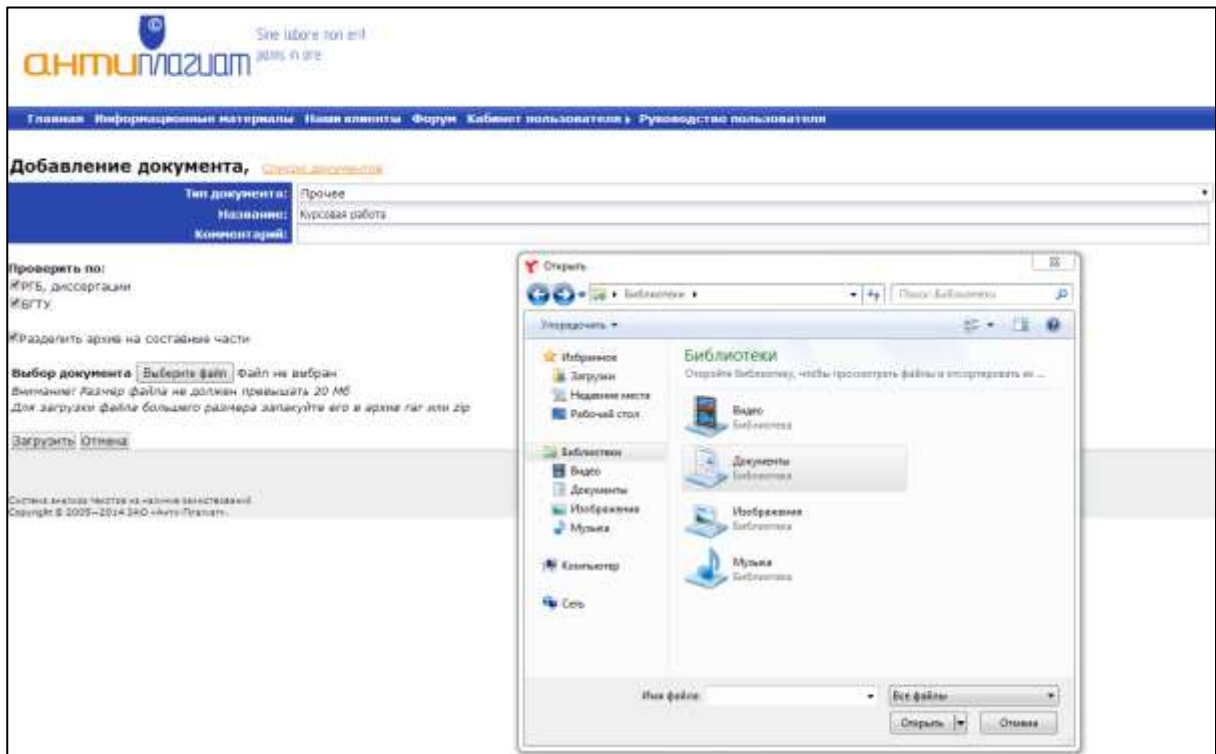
антиплагиат Sine labore non erit panis in ore

Главная Информационные материалы Наши клиенты Форум Кабинет пользователя › Руководство пользователя

Добавление документа, Список документов

| Тип документа: | Прочее |
|---|---|
| Название: | Курсовая работа |
| Комментарий: | |

Проверить по:
РГБ, диссертации
БГТУ

Разделить архив на составные части

Выбор документа Выберите файл Файл не выбран
Внимание! Размер файла не должен превышать 20 Мб
Для загрузки файла большего размера запакуйте его в архив rar или zip

Загрузить Отмена

Система анализа текстов на наличие заимствований
Copyright © 2005—2014 ЗАО «Анти-Плагиат».

Открыть

Библиотеки ▸

Поиск: Библиотеки

Упорядочить ▾

Избранное
Загрузки
Недавние места
Рабочий стол

Библиотеки
Видео
Документы
Изображения
Музыка

Компьютер

Сеть

Библиотеки
Откройте библиотеку, чтобы просмотреть файлы и отсортировать их ...

Видео
Библиотека

Документы
Библиотека

Изображения
Библиотека

Музыка
Библиотека

Имя файла:

Все файлы

Открыть

Отмена